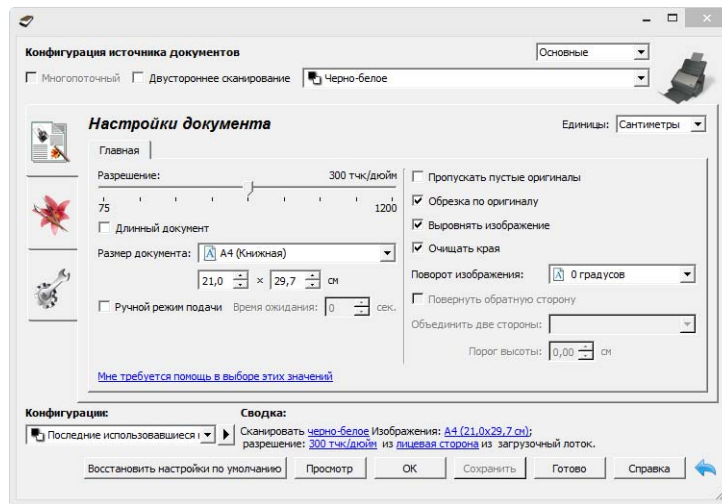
Конфигурация источника документов

Основные

Многопоточный Двустороннее сканирование Черно-белое

Настройки документа

Единицы: Сантиметры

Главная

Разрешение: 300 тчк/дюйм

75 1200

Длинный документ

Размер документа: A4 (Книжная)

21,0 × 29,7 см

Ручной режим подачи Время ожидания: 0 сек.

Пропускать пустые оригиналы

Обрезка по оригиналу

Выровнять изображение

Очищать края

Поворот изображения: 0 градусов

Повернуть обратную сторону

Объединить две стороны:

Порог высоты: 0,00 см

Мне требуется помощь в выборе этих значений

Конфигурации:

Последние использовавшиеся

Сводка:

Сканировать черно-белое Изображения: A4 (21,0x29,7 см); разрешение: 300 тчк/дюйм из лицевая сторона из загрузочный лоток.

Восстановить настройки по умолчанию Просмотр OK Сохранить Готово Справка